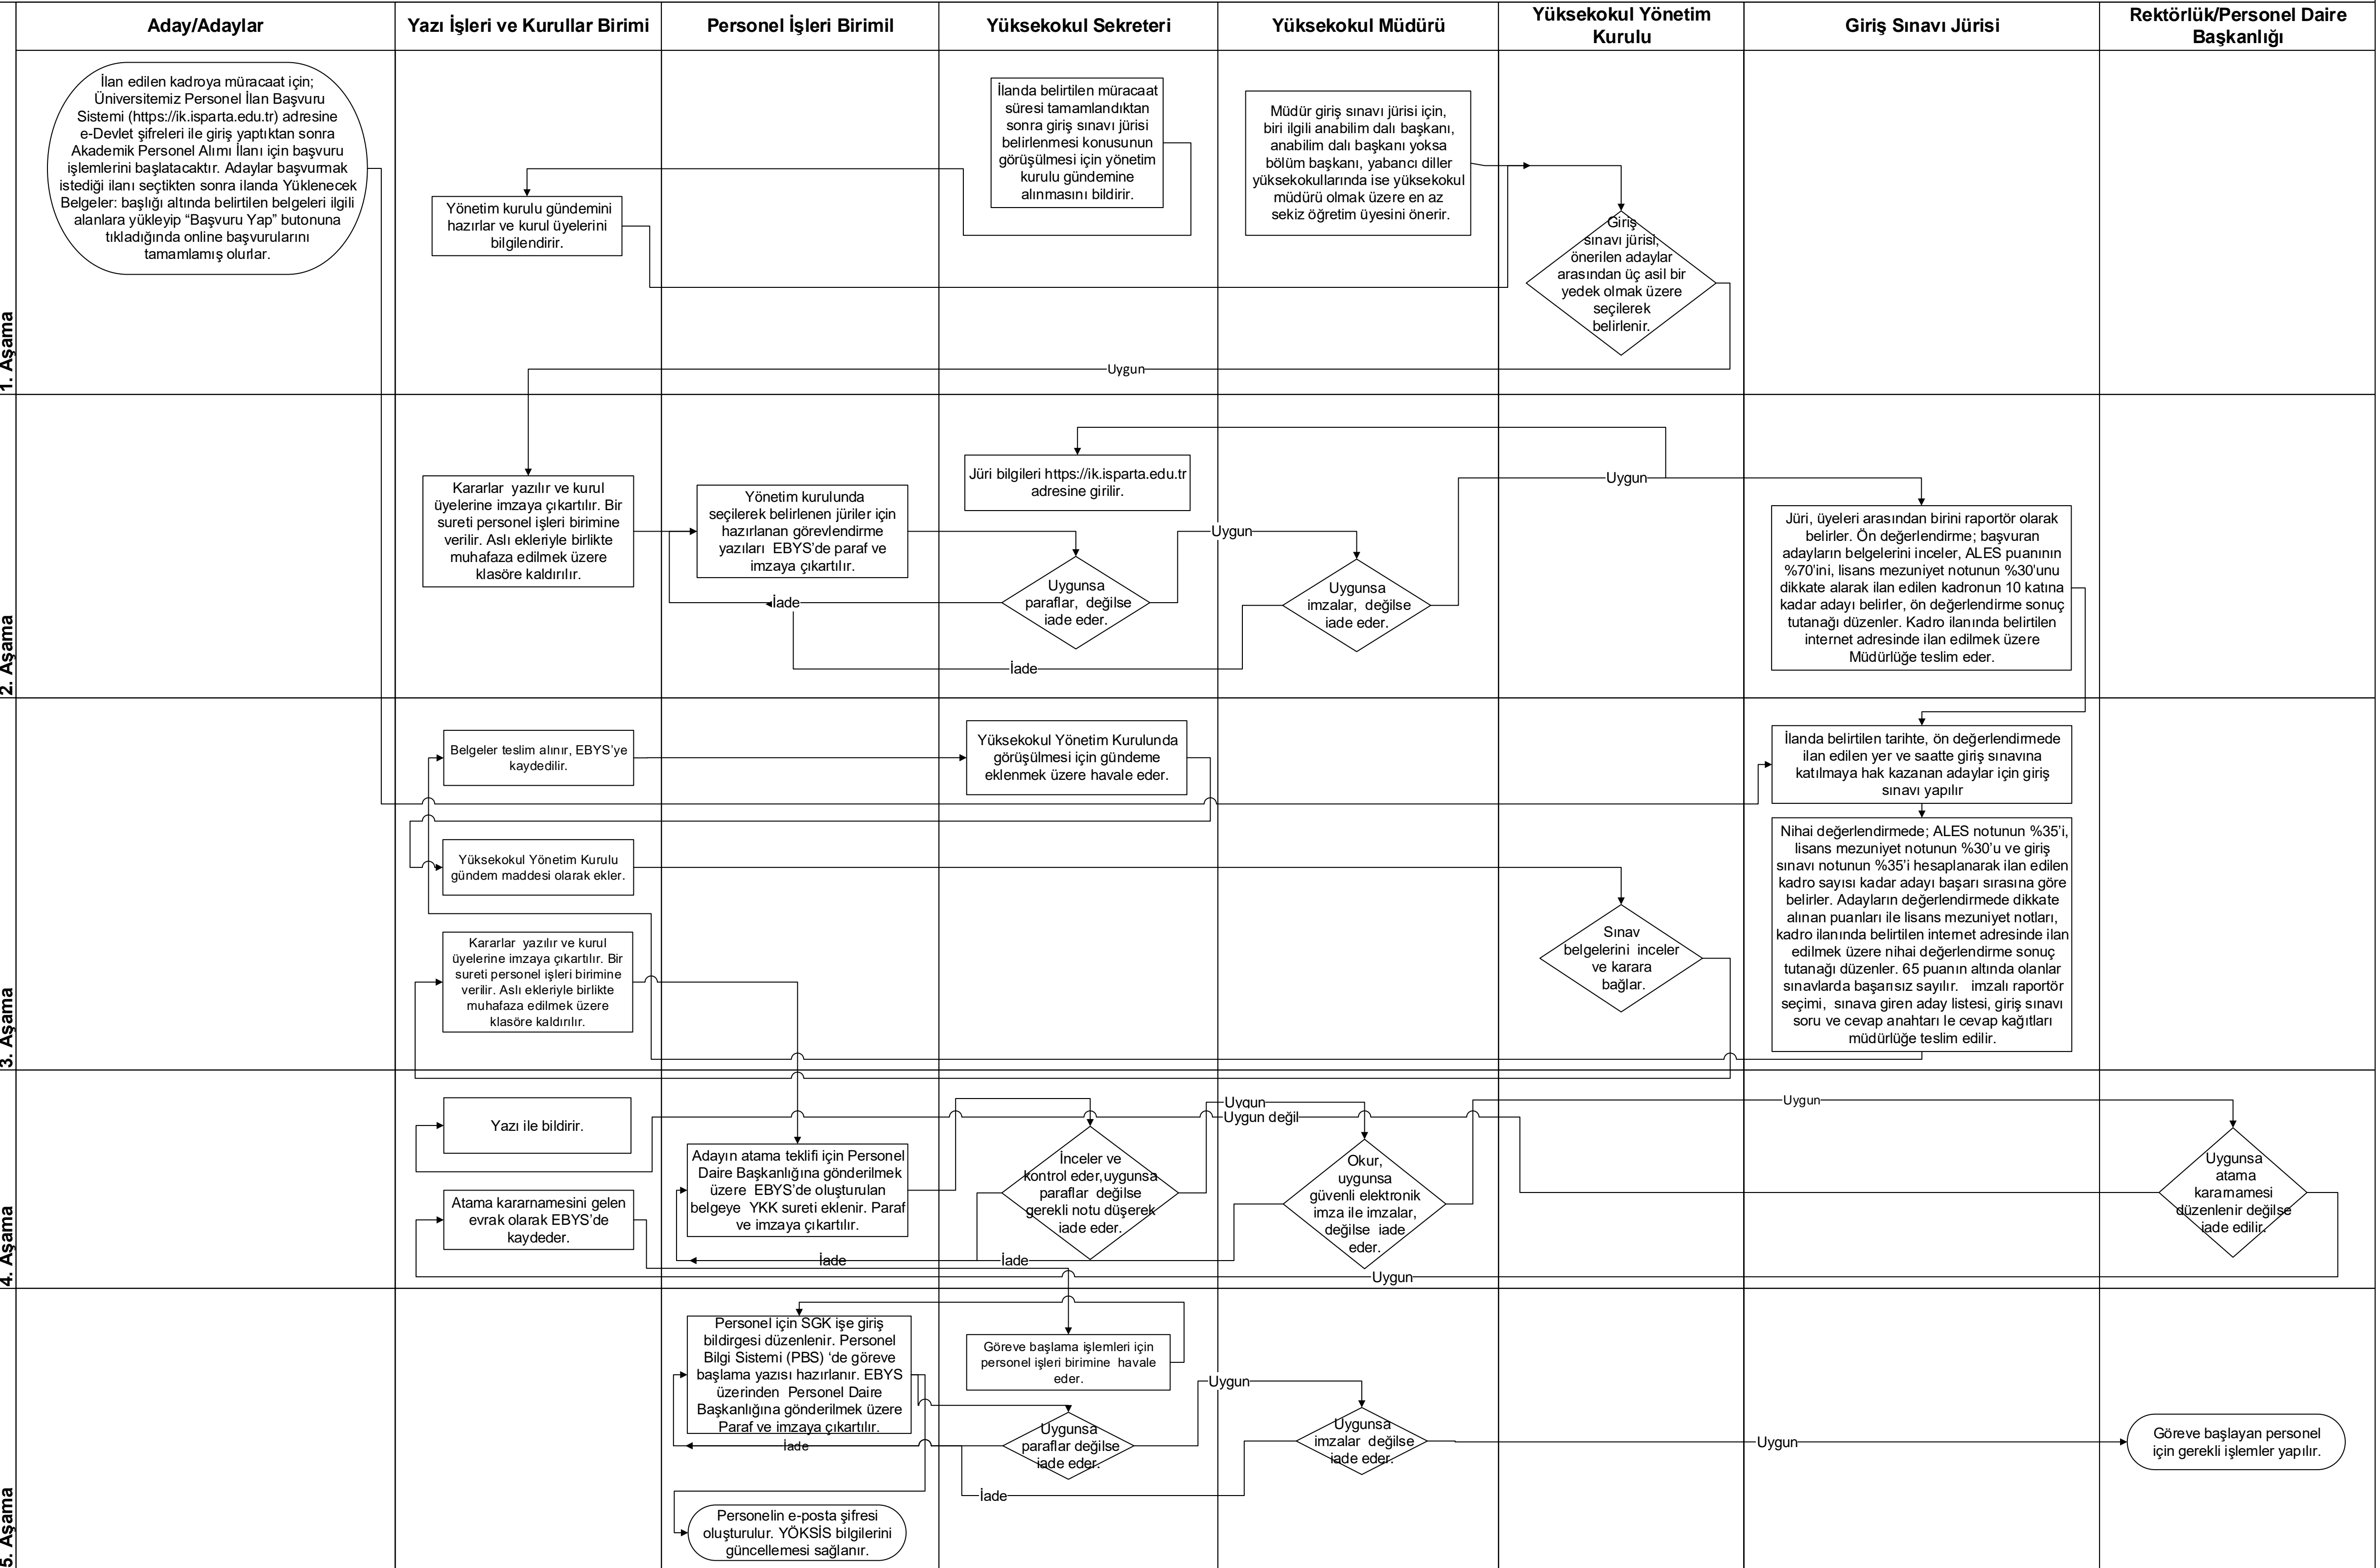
Aday/Adaylar

Yazı İşleri ve Kurullar Birimi

Personel İşleri Birimil

Yüksekokul Sekreteri

Yüksekokul Müdürü

Yüksekokul Yönetim Kurulu

Giriş Sınavı Jürisi

Rektörlük/Personel Daire Başkanlığı

1. Aşama

İlan edilen kadroya müracaat için; Üniversitemiz Personel İlan Başvuru Sistemi (https://ik.isparta.edu.tr) adresine e-Devlet şifreleri ile giriş yaptıktan sonra Akademik Personel Alımı İlanı için başvuru işlemlerini başlatacaktır. Adaylar başvurmak istediği ilanı seçtikten sonra ilanda Yüklenecek Belgeler: başlığı altında belirtilen belgeleri ilgili alanlara yükleyip "Başvuru Yap" butonuna tıkladığında online başvurularını tamamlamış olurlar.

İlanda belirtilen müracaat süresi tamamlandıktan sonra giriş sınavı jürisi belirlenmesi konusunun görüşülmesi için yönetim kurulu gündemine alınmasını bildirir.

Müdür giriş sınavı jürisi için, biri ilgili anabilim dalı başkanı, anabilim dalı başkanı yoksa bölüm başkanı, yabancı diller yüksekokullarında ise yüksekokul müdürü olmak üzere en az sekiz öğretim üyesini önerir.

Yönetim kurulu gündemini hazırlar ve kurul üyelerini bilgilendirir.

Giriş sınavı jürisi, önerilen adaylar arasından üç asil bir yedek olmak üzere seçilerek belirlenir.

Uygun

2. Aşama

Jüri bilgileri https://ik.isparta.edu.tr adresine girilir.

Uygun

Kararlar yazılır ve kurul üyelerine imzaya çıkartılır. Bir sureti personel işleri birimine verilir. Aslı ekleriyle birlikte muhafaza edilmek üzere klasöre kaldırılır.

Yönetim kurulunda seçilerek belirlenen jüriler için hazırlanan görevlendirme yazıları EBYS'de paraf ve imzaya çıkartılır.

Uygun

Jüri, üyeleri arasından birini raportör olarak belirler. Ön değerlendirme; başvuran adayların belgelerini inceler, ALES puanının %70'ini, lisans mezuniyet notunun %30'unu dikkate alarak ilan edilen kadronun 10 katına kadar adayı belirler, ön değerlendirme sonuç tutanağı düzenler. Kadro ilanında belirtilen internet adresinde ilan edilmek üzere Müdürlüğe teslim eder.

Uygunsa paraflar, değilse iade eder.

Uygunsa imzalar, değilse iade eder.

İade

İade

3. Aşama

Belgeler teslim alınır, EBYS'ye kaydedilir.

Yüksekokul Yönetim Kurulunda görüşülmesi için gündeme eklenmek üzere havale eder.

İlanda belirtilen tarihte, ön değerlendirmede ilan edilen yer ve saatte giriş sınavına katılmaya hak kazanan adaylar için giriş sınavı yapılır

Yüksekokul Yönetim Kurulu gündem maddesi olarak ekler.

Nihai değerlendirmede; ALES notunun %35'i, lisans mezuniyet notunun %30'u ve giriş sınavı notunun %35'i hesaplanarak ilan edilen kadro sayısı kadar adayı başarı sırasına göre belirler. Adayların değerlendirmede dikkate alınan puanları ile lisans mezuniyet notları, kadro ilanında belirtilen internet adresinde ilan edilmek üzere nihai değerlendirme sonuç tutanağı düzenler. 65 puanın altında olanlar sınavlarda başarısız sayılır. imzalı raportör seçimi, sınava giren aday listesi, giriş sınavı soru ve cevap anahtarı le cevap kağıtları müdürlüğe teslim edilir.

Kararlar yazılır ve kurul üyelerine imzaya çıkartılır. Bir sureti personel işleri birimine verilir. Aslı ekleriyle birlikte muhafaza edilmek üzere klasöre kaldırılır.

Sınav belgelerini inceler ve karara bağlar.

4. Aşama

Yazı ile bildirir.

Uygun

Uygun değil

Uygun

Adayın atama teklifi için Personel Daire Başkanlığına gönderilmek üzere EBYS'de oluşturulan belgeye YKK sureti eklenir. Paraf ve imzaya çıkartılır.

İnceler ve kontrol eder,uygunsa paraflar değilse gerekli notu düşerek iade eder.

Okur, uygunsa güvenli elektronik imza ile imzalar, değilse iade eder.

Uygunsa atama kararnamesi düzenlenir değilse iade edilir.

Atama kararnamesini gelen evrak olarak EBYS'de kaydeder.

İade

İade

Uygun

5. Aşama

Personel için SGK işe giriş bildirgesi düzenlenir. Personel Bilgi Sistemi (PBS) 'de göreve başlama yazısı hazırlanır. EBYS üzerinden Personel Daire Başkanlığına gönderilmek üzere Paraf ve imzaya çıkartılır.

Göreve başlama işlemleri için personel işleri birimine havale eder.

Uygun

Uygunsa paraflar değilse iade eder.

Uygunsa imzalar değilse iade eder.

Uygun

Göreve başlayan personel için gerekli işlemler yapılır.

İade

İade

Personelin e-posta şifresi oluşturulur. YÖKSİS bilgilerini güncellemesi sağlanır.